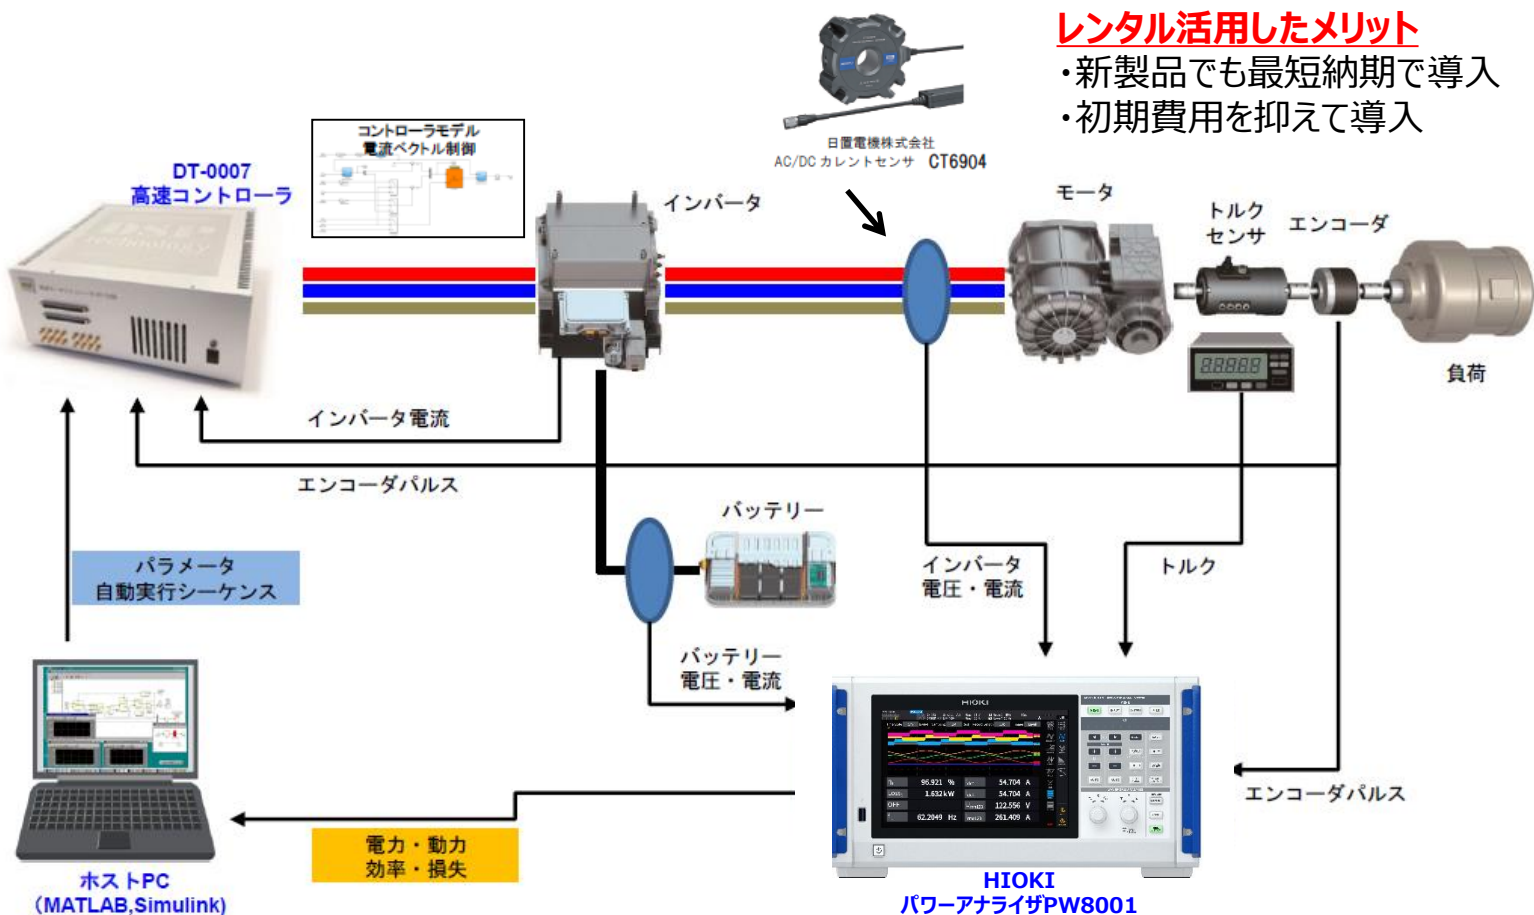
レンタル活用したメリット
・新製品でも最短納期で導入
・初期費用を抑えて導入

日置電機株式会社
AC/DC カレントセンサ CT6904

コントローラモデル
電流ベクトル制御

DT-0007
高速コントローラ

インバータ

モータ

トルク
センサ

エンコーダ

負荷

インバータ電流

エンコーダパルス

バッテリー

パラメータ
自動実行シーケンス

インバータ
電圧・電流

トルク

バッテリー
電圧・電流

エンコーダパルス

電力・動力
効率・損失

ホストPC
(MATLAB,Simulink)

HIOKI
パワーアナライザPW8001